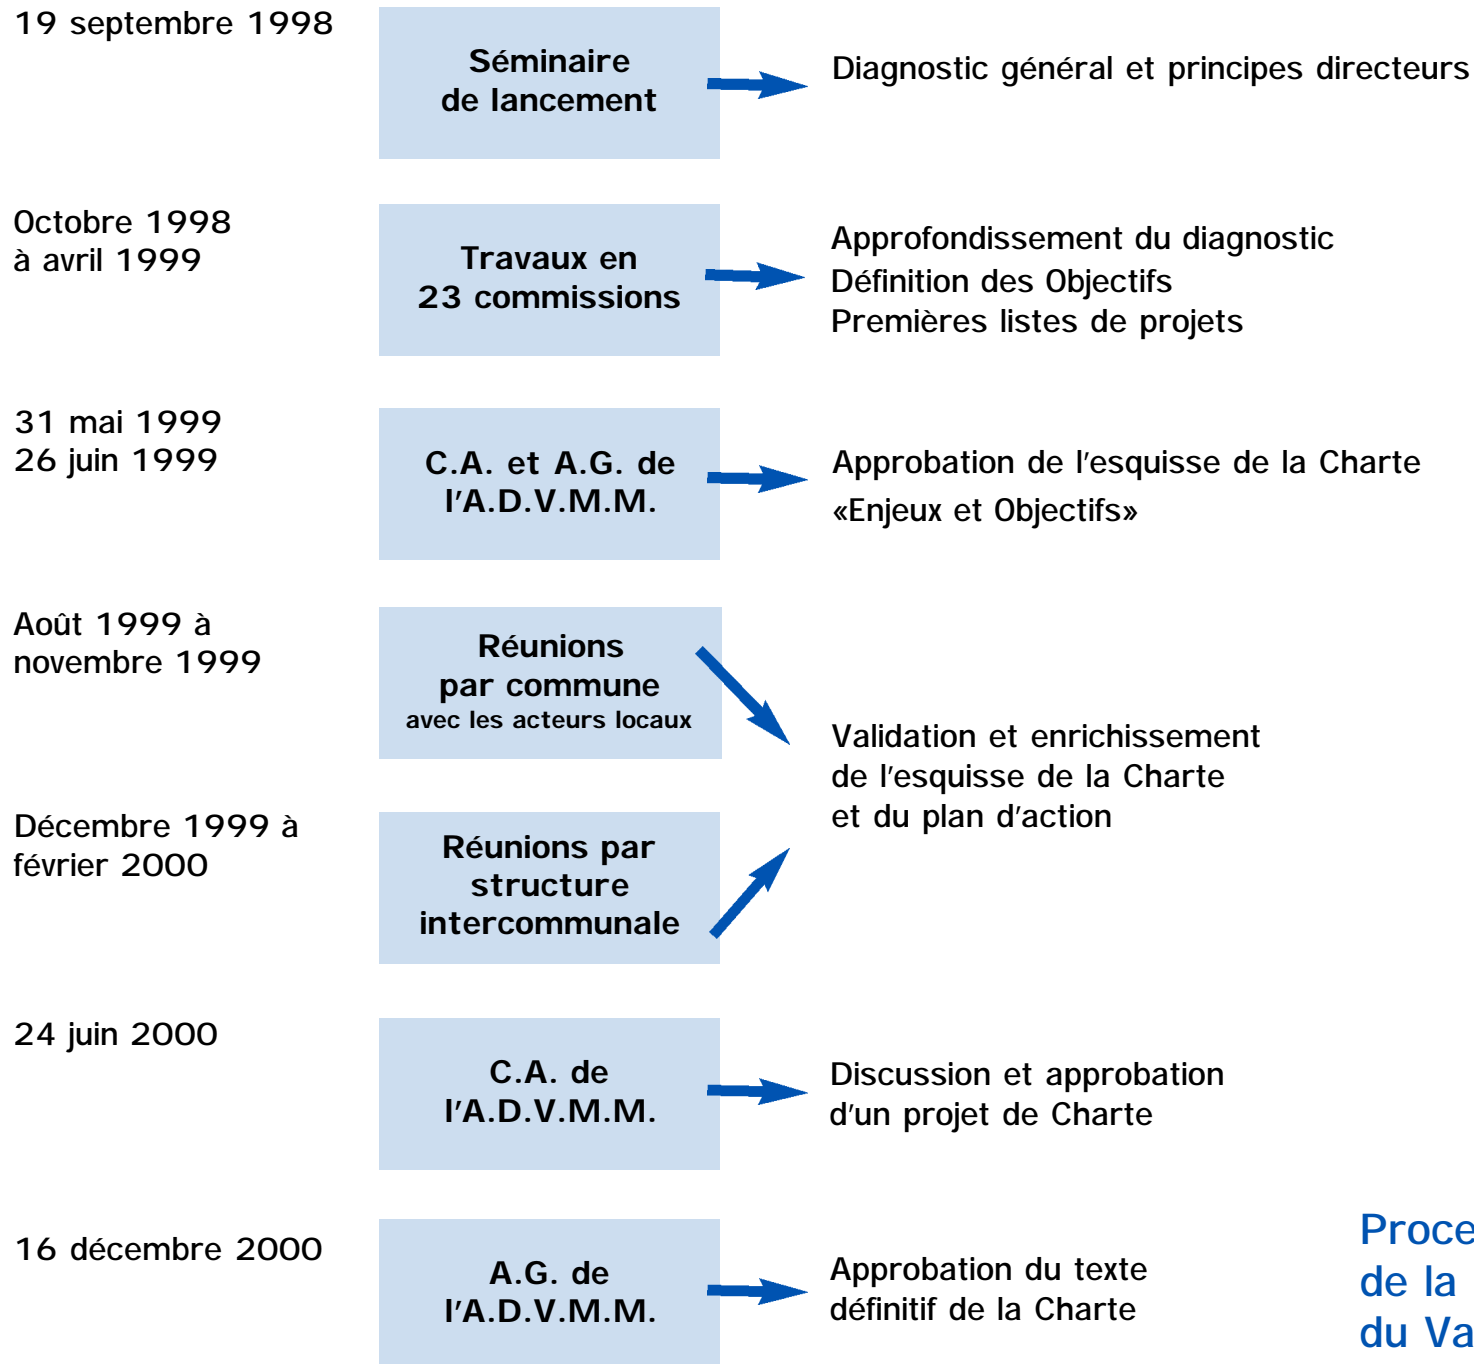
19 septembre 1998

Séminaire de lancement

Diagnostic général et principes directeurs

Octobre 1998 à avril 1999

Travaux en 23 commissions

Approfondissement du diagnostic
Définition des Objectifs
Premières listes de projets

31 mai 1999
26 juin 1999

C.A. et A.G. de l'A.D.V.M.M.

Approbation de l'esquisse de la Charte «Enjeux et Objectifs»

Août 1999 à novembre 1999

Réunions par commune
avec les acteurs locaux

Validation et enrichissement de l'esquisse de la Charte et du plan d'action

Décembre 1999 à février 2000

Réunions par structure intercommunale

24 juin 2000

C.A. de l'A.D.V.M.M.

Discussion et approbation d'un projet de Charte

16 décembre 2000

A.G. de l'A.D.V.M.M.

Approbation du texte définitif de la Charte

Proce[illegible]
de la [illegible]
du Va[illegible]